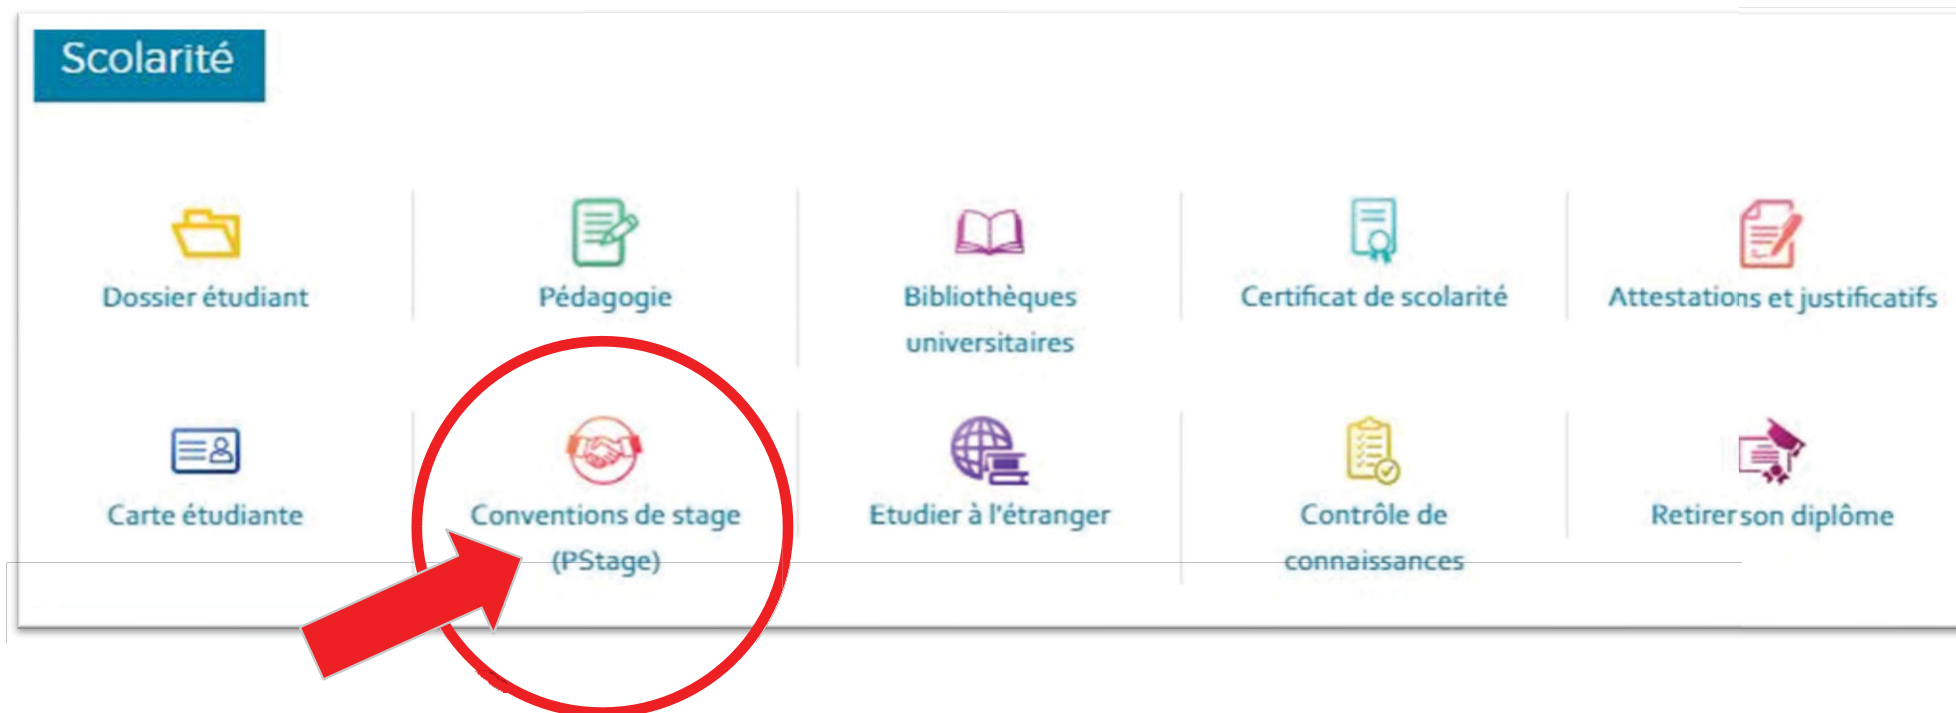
Scolarité

Dossier étudiant

Pédagogie

Bibliothèques universitaires

Certificat de scolarité

Attestations et justificatifs

Carte étudiante

Conventions de stage (PStage)

Etudier à l'étranger

Contrôle de connaissances

Retirer son diplôme